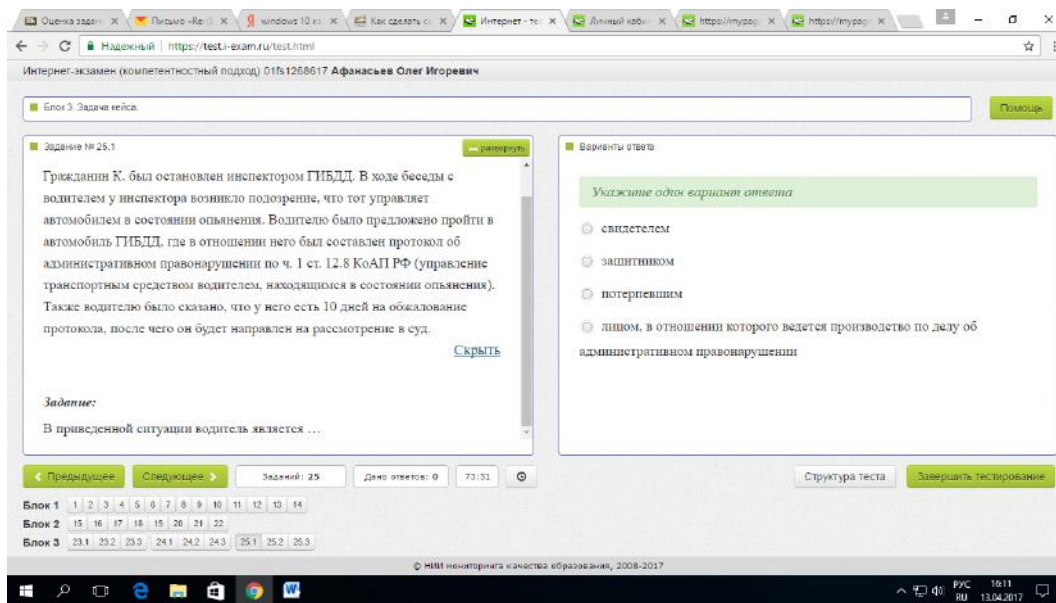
Оценка задан × | Письмо «Rel × | windows 10 × | Как сделать с × | Интернет - те × | Личный каби × | https://mypag × | https://mypag ×

Надежный | https://test.i-exam.ru/test.html

Интернет-экзамен (компетентностный подход) 01fs1268617 Афанасьев Олег Игоревич

Блок 3. Задача кейса.

Помощь

Задание № 25.1

развернуть

Гражданин К. был остановлен инспектором ГИБДД. В ходе беседы с водителем у инспектора возникло подозрение, что тот управляет автомобилем в состоянии опьянения. Водителю было предложено пройти в автомобиль ГИБДД, где в отношении него был составлен протокол об административном правонарушении по ч. 1 ст. 12.8 КоАП РФ (управление транспортным средством водителем, находящимся в состоянии опьянения). Также водителю было сказано, что у него есть 10 дней на обжалование протокола, после чего он будет направлен на рассмотрение в суд.

Скрыть

Задание:

В приведенной ситуации водитель является …

Варианты ответа

Укажите один вариант ответа

свидетелем

защитником

потерпевшим

лицом, в отношении которого ведется производство по делу об административном правонарушении

Предыдущее | Следующее | Заданий: 25 | Дано ответов: 0 | 73:31

Структура теста | Завершить тестирование

Блок 1 1 2 3 4 5 6 7 8 9 10 11 12 13 14
Блок 2 15 16 17 18 19 20 21 22
Блок 3 23.1 23.2 23.3 24.1 24.2 24.3 25.1 25.2 25.3

© НИИ мониторинга качества образования, 2008-2017

РУС RU 16:11 13.04.2017